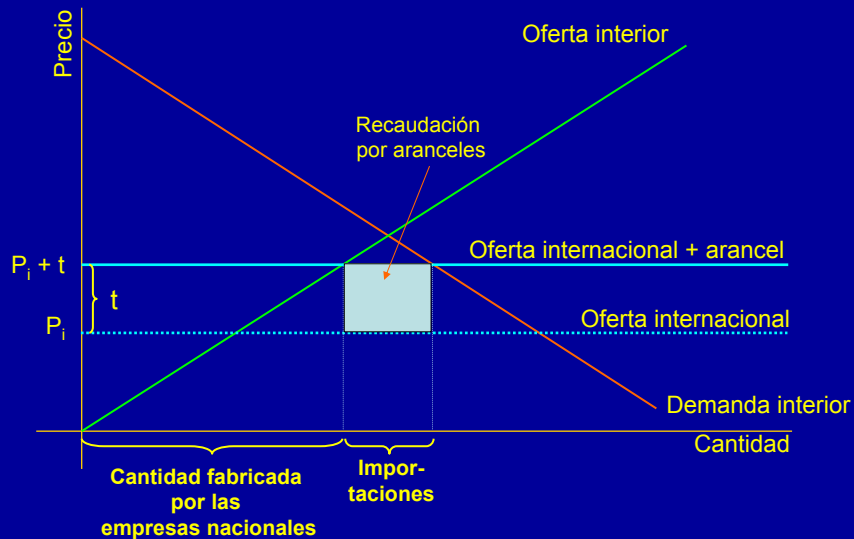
Precio

Oferta interior

Recaudación por aranceles

$P_i + t$

Oferta internacional + arancel

t

$P_i$

Oferta internacional

Demanda interior

Cantidad

Cantidad fabricada por las empresas nacionales

Importaciones